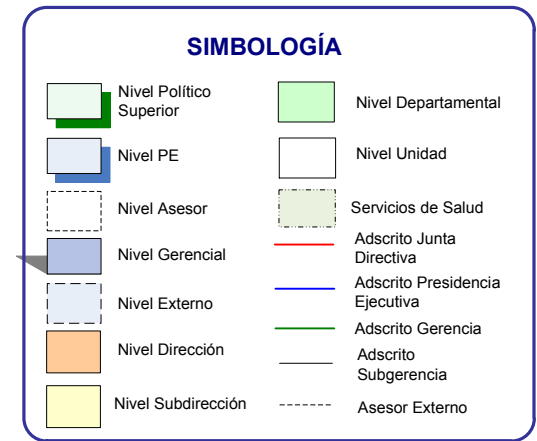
SIMBOLOGÍA

Nivel Político Superior

Nivel PE

Nivel Asesor

Nivel Gerencial

Nivel Externo

Nivel Dirección

Nivel Subdirección

Nivel Departamental

Nivel Unidad

Servicios de Salud

Adscrito Junta Directiva

Adscrito Presidencia Ejecutiva

Adscrito Gerencia

Adscrito Subgerencia

Asesor Externo